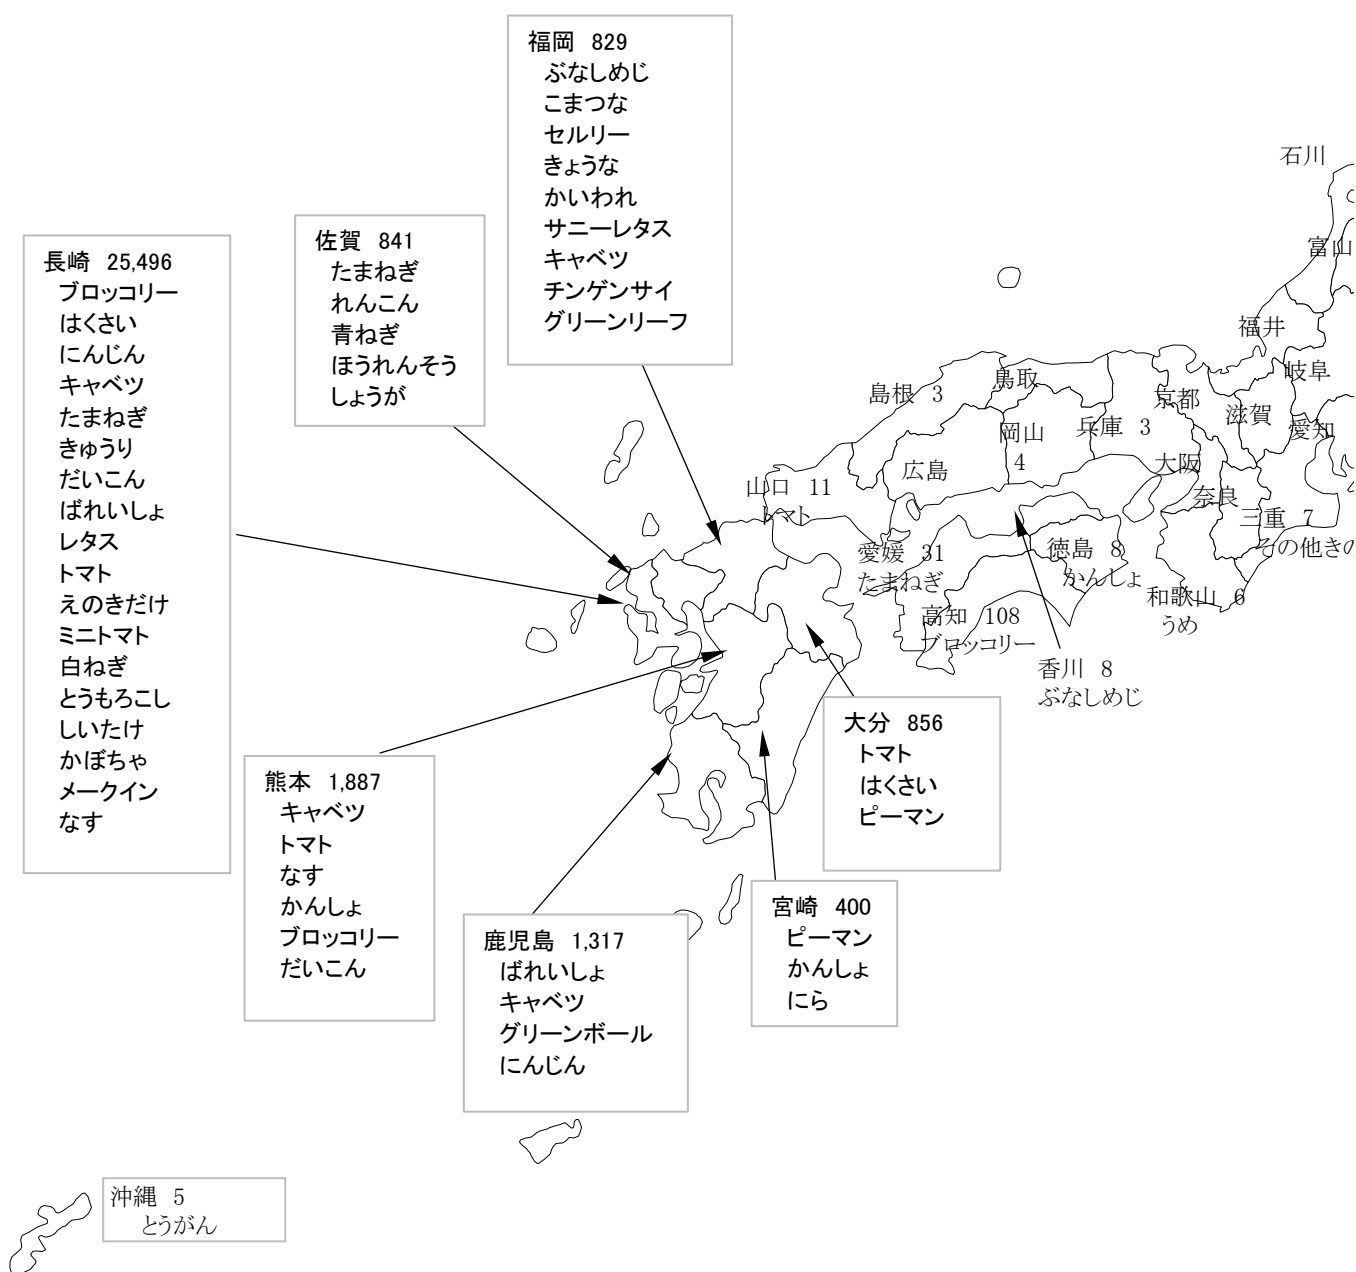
福岡 829
ぶなしめじ
こまつな
セルリー
きょうな
かいわれ
サニーレタス
キャベツ
チンゲンサイ
グリーンリーフ

石川

富山

佐賀 841
たまねぎ
れんこん
青ねぎ
ほうれんそう
しょうが

長崎 25,496
ブロッコリー
はくさい
にんじん
キャベツ
たまねぎ
きゅうり
だいこん
ばれいしょ
レタス
トマト
えのきだけ
ミニトマト
白ねぎ
とうもろこし
しいたけ
かぼちゃ
メークイン
なす

福井

島根 3

鳥取

京都

岐阜

岡山 4

兵庫 3

滋賀

愛知

広島

大阪

山口 11
トマト

奈良

三重 7
その他きの

愛媛 31
たまねぎ

徳島 8
かんしょ

和歌山 6
うめ

高知 108
ブロッコリー

香川 8
ぶなしめじ

大分 856
トマト
はくさい
ピーマン

熊本 1,887
キャベツ
トマト
なす
かんしょ
ブロッコリー
だいこん

宮崎 400
ピーマン
かんしょ
にら

鹿児島 1,317
ばれいしょ
キャベツ
グリーンボール
にんじん

沖縄 5
とうがん